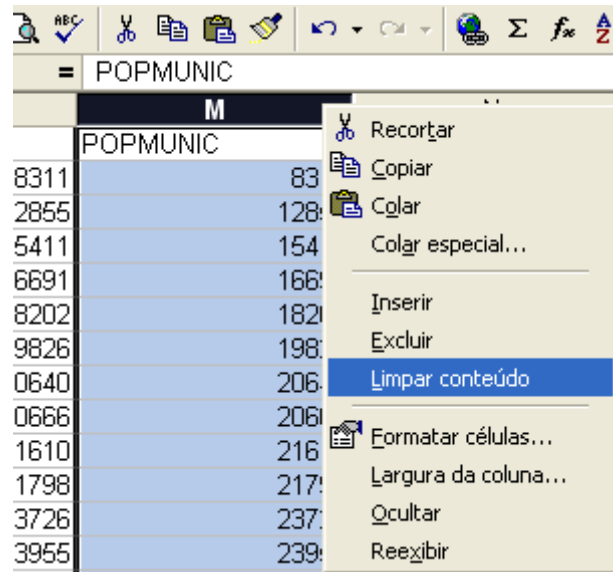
= POPMUNIC

M

POPMUNIC

| | |
|---|---|
| 8311 | 83 |
| 2855 | 128 |
| 5411 | 154 |
| 6691 | 166 |
| 8202 | 182 |
| 9826 | 198 |
| 0640 | 206 |
| 0666 | 206 |
| 1610 | 216 |
| 1798 | 217 |
| 3726 | 237 |
| 3955 | 239 |

Recortar
Copiar
Colar
Colar especial...
Inserir
Excluir
Limpar conteúdo
Formatar células...
Largura da coluna...
Ocultar
Reexibir